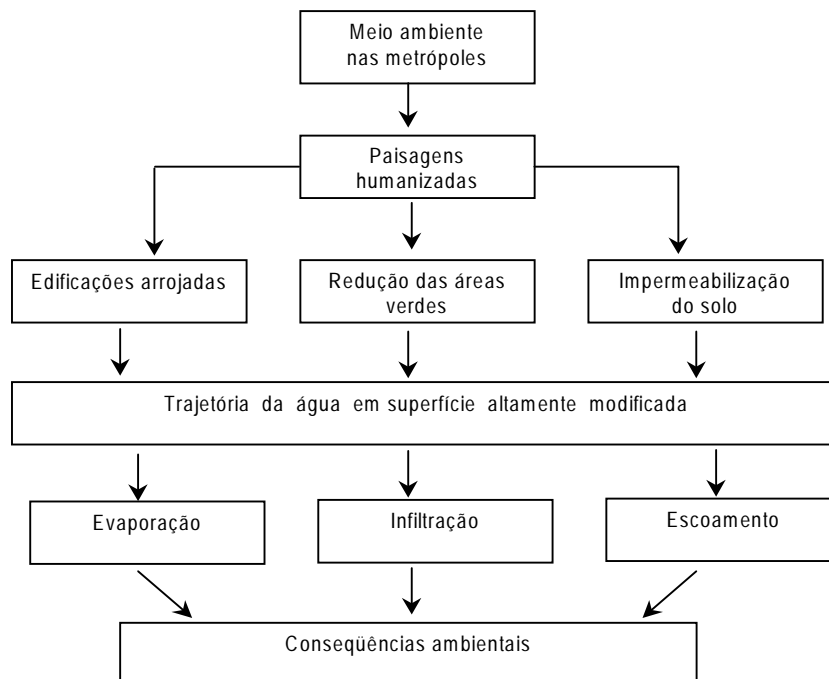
Meio ambiente nas metrópoles

Paisagens humanizadas

Edificações arrojadas

Redução das áreas verdes

Impermeabilização do solo

Trajetória da água em superfície altamente modificada

Evaporação

Infiltração

Escoamento

Conseqüências ambientais